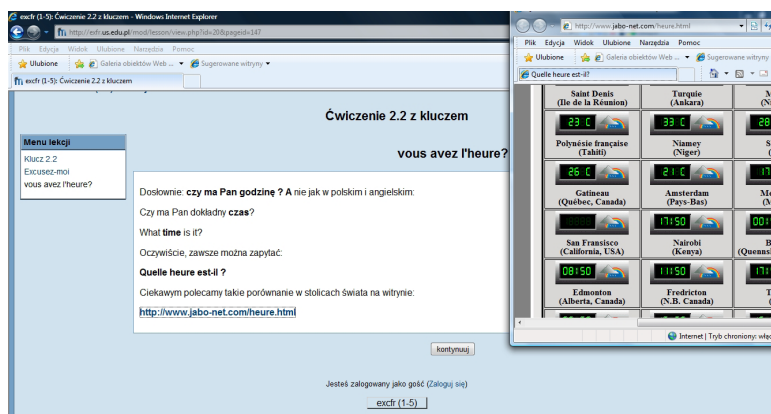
excfr (1-5): Ćwiczenie 2.2 z kluczem - Windows Internet Explorer

http://exfr.us.edu.pl/mod/lesson/view.php?id=20&pageid=147

Plik Edycja Widok Ulubione Narzędzia Pomoc

Ulubione Galeria obiektów Web ... Sugerowane witryny

excfr (1-5): Ćwiczenie 2.2 z kluczem

Ćwiczenie 2.2 z kluczem

Menu lekcji
Klucz 2.2
Excusez-moi
vous avez l'heure?

vous avez l'heure?

Dosłownie: **czy ma Pan godzinę ? A** nie jak w polskim i angielskim:

Czy ma Pan dokładny **czas**?

What **time** is it?

Oczywiście, zawsze można zapytać:

**Quelle heure est-il ?**

Ciekawym polecamy takie porównanie w stolicach świata na witrynie:

http://www.jabo-net.com/heure.html

kontynuuj

Jesteś zalogowany jako gość (Zaloguj się)

excfr (1-5)

http://www.jabo-net.com/heure.html

Plik Edycja Widok Ulubione Narzędzia Pomoc

Ulubione Galeria obiektów Web ... Sugerowane witryny

Quelle heure est-il?

| Saint Denis (Ile de la Réunion) | Turquie (Ankara) | M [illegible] |
|---|---|---|
| 23 C | 33 C | 28 |
| Polynésie française (Tahiti) | Niamey (Niger) | S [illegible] |
| 26 C | 21 C | 17 |
| Gatineau (Québec, Canada) | Amsterdam (Pays-Bas) | Mo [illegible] |
| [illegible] | 17:50 | 00: |
| San Fransisco (California, USA) | Nairobi (Kenya) | B (Queensl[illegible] |
| 08:50 | 11:50 | 17: |
| Edmonton (Alberta, Canada) | Fredricton (N.B. Canada) | T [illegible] |

Internet | Tryb chroniony: włą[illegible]